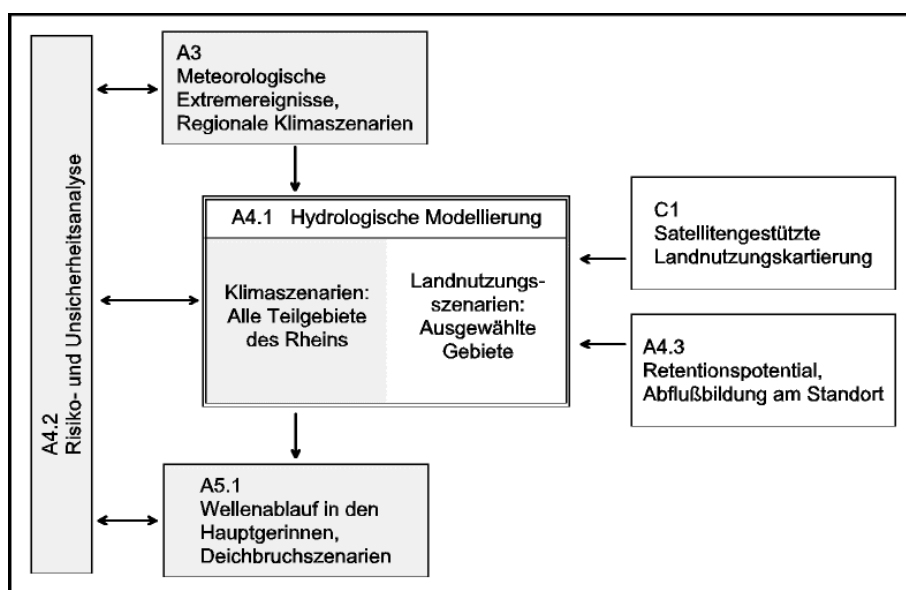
A4.2
Risiko- und Unsicherheitsanalyse

A3
Meteorologische Extremereignisse, Regionale Klimaszenarien

A4.1 Hydrologische Modellierung

Klimaszenarien: Alle Teilgebiete des Rheins

Landnutzungsszenarien: Ausgewählte Gebiete

C1
Satellitengestützte Landnutzungskartierung

A4.3
Retentionspotential, Abflußbildung am Standort

A5.1
Wellenablauf in den Hauptgerinnen, Deichbruchszenarien